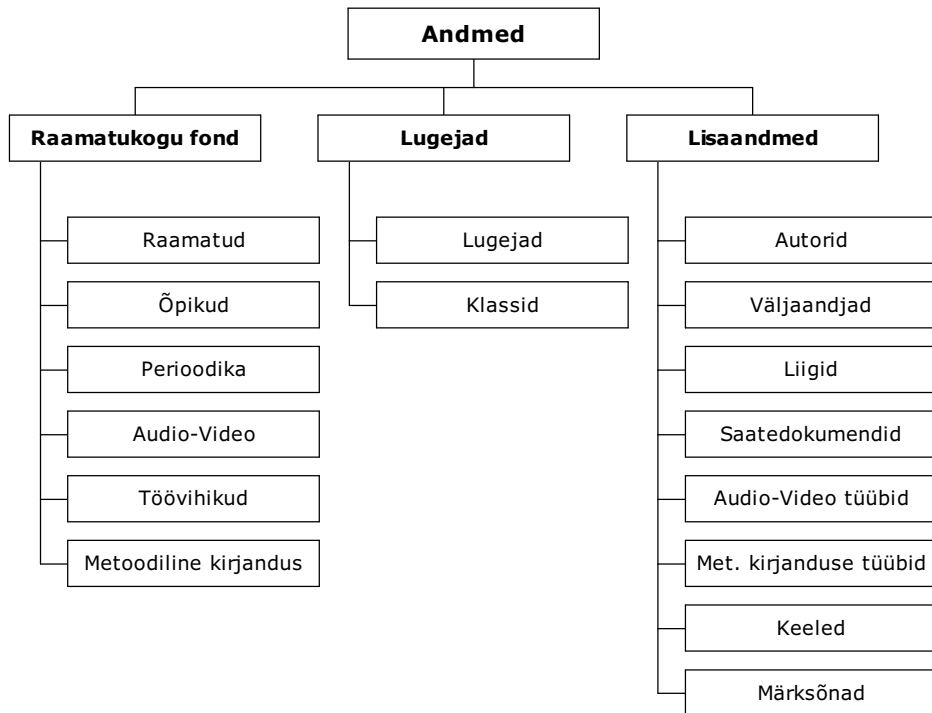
Andmed

Raamatukogu fond

Raamatud

Õpikud

Perioodika

Audio-Video

Töövihikud

Metoodiline kirjandus

Lugejad

Lugejad

Klassid

Lisaandmed

Autorid

Väljaandjad

Liigid

Saatedokumendid

Audio-Video tüübid

Met. kirjanduse tüübid

Keeled

Märksõnad